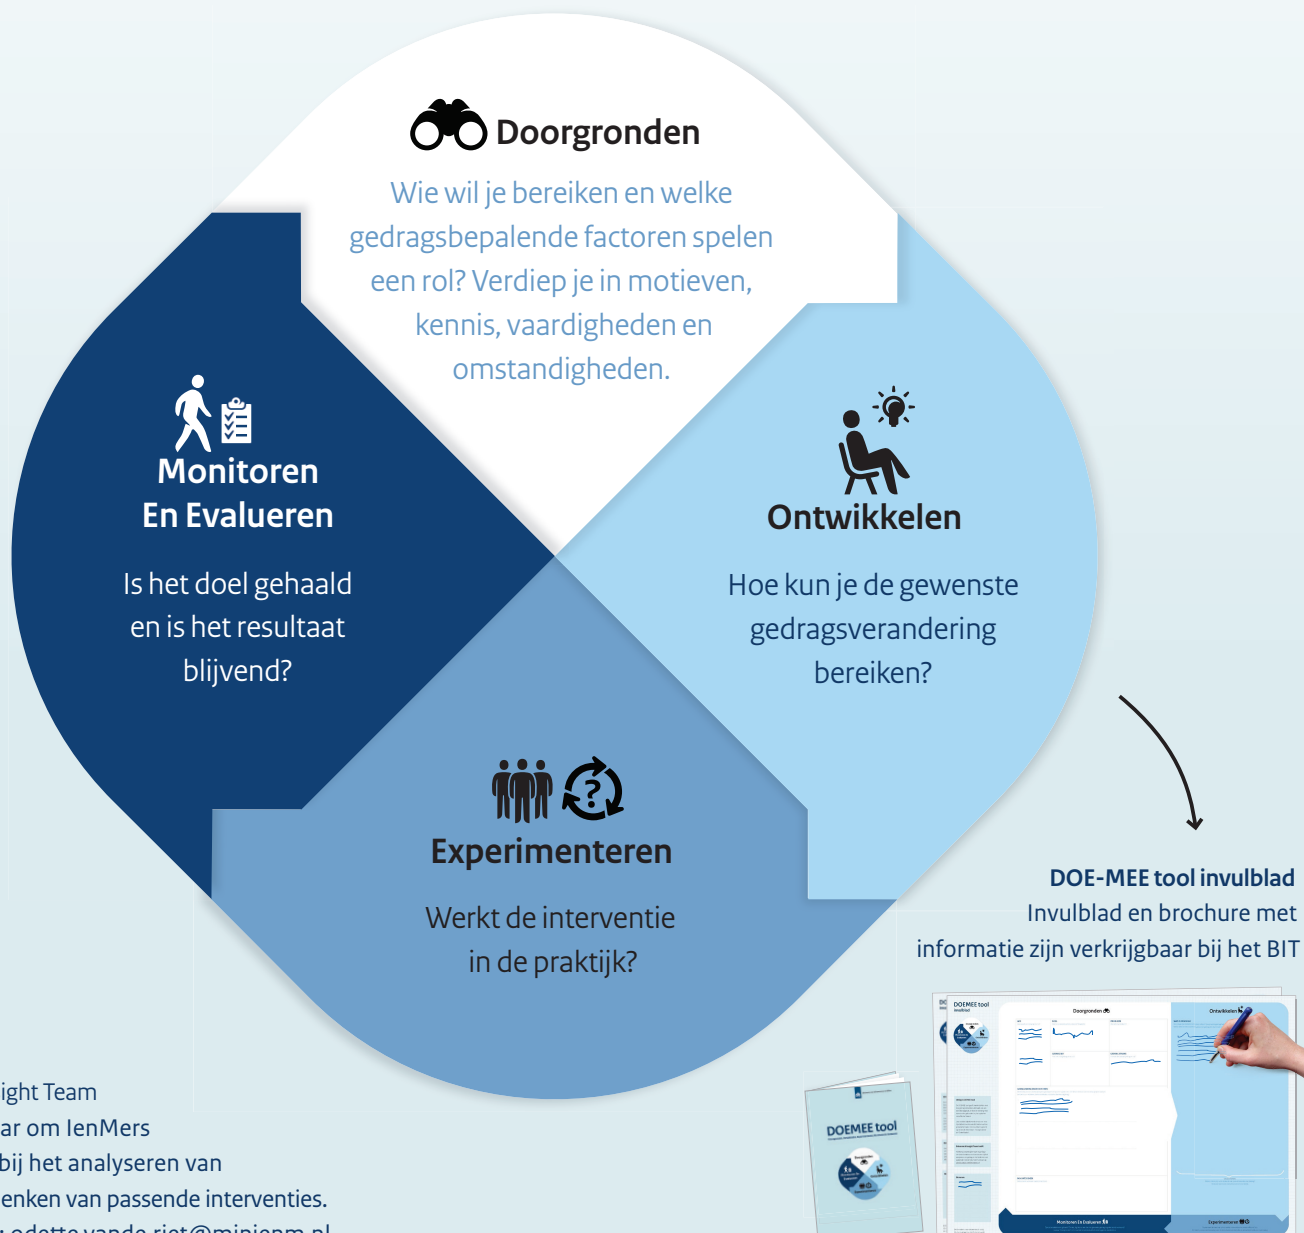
Doorgronden

Wie wil je bereiken en welke gedragsbepalende factoren spelen een rol? Verdiep je in motieven, kennis, vaardigheden en omstandigheden.

Monitoren En Evalueren

Is het doel gehaald en is het resultaat blijvend?

Ontwikkelen

Hoe kun je de gewenste gedragsverandering bereiken?

Experimenteren

Werkt de interventie in de praktijk?

DOE-MEE tool invulblad
Invulblad en brochure met informatie zijn verkrijgbaar bij het BIT

ight Team
ar om IenMers
bij het analyseren van
enken van passende interventies.
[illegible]

DOEMEE tool

DOEMEE tool
Invulblad

Doorgronden

Ontwikkelen

Monitoren En Evalueren

Experimenteren